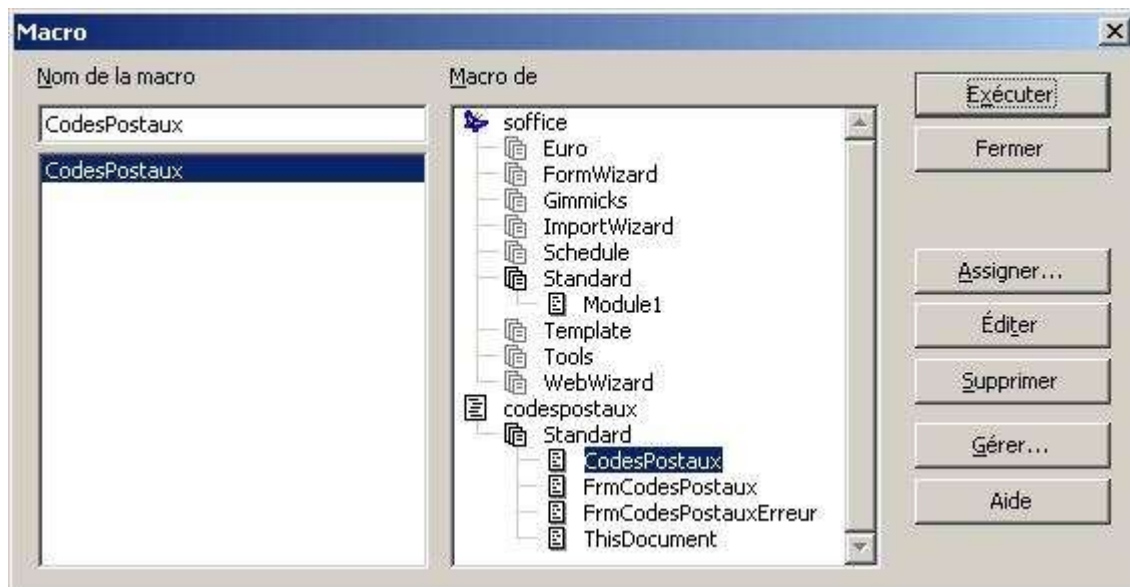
Macro

Nom de la macro

CodesPostaux

CodesPostaux

Macro de

soffice
Euro
FormWizard
Gimmicks
ImportWizard
Schedule
Standard
Module1
Template
Tools
WebWizard
codespostaux
Standard
CodesPostaux
FrmCodesPostaux
FrmCodesPostauxErreur
ThisDocument

Exécuter

Fermer

Assigner...

Éditer

Supprimer

Gérer...

Aide